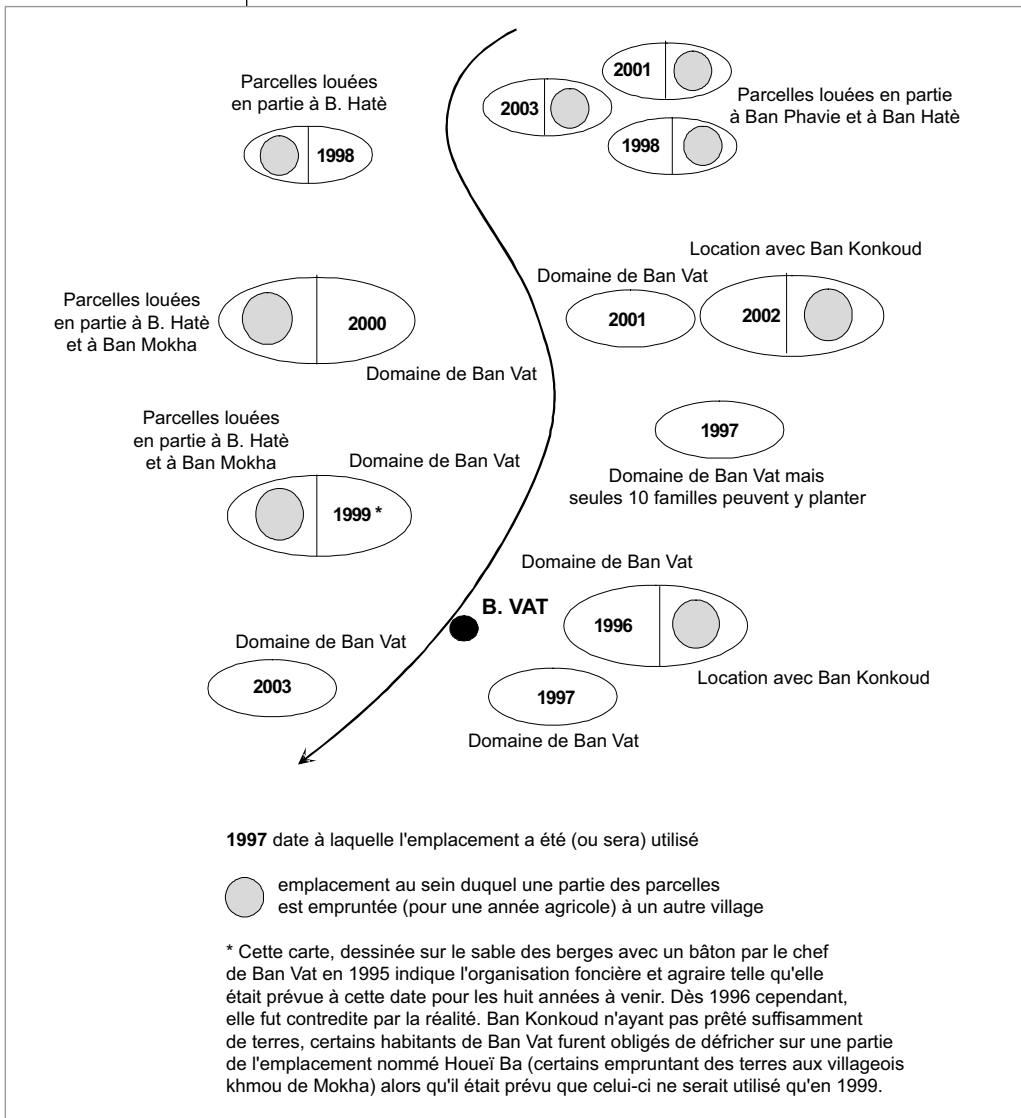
Parcelles louées en partie à B. Hatè

1998

2001

2003

Parcelles louées en partie à Ban Phavie et à Ban Hatè

1998

Location avec Ban Konkoud

Domaine de Ban Vat

Parcelles louées en partie à B. Hatè et à Ban Mokha

2000

2001

2002

Domaine de Ban Vat

Parcelles louées en partie à B. Hatè et à Ban Mokha

Domaine de Ban Vat

1997

Domaine de Ban Vat mais seules 10 familles peuvent y planter

1999 *

Domaine de Ban Vat

B. VAT

Domaine de Ban Vat

1996

2003

Location avec Ban Konkoud

1997

Domaine de Ban Vat

**1997** date à laquelle l'emplacement a été (ou sera) utilisé

emplacement au sein duquel une partie des parcelles est empruntée (pour une année agricole) à un autre village

* Cette carte, dessinée sur le sable des berges avec un bâton par le chef de Ban Vat en 1995 indique l'organisation foncière et agraire telle qu'elle était prévue à cette date pour les huit années à venir. Dès 1996 cependant, elle fut contredite par la réalité. Ban Konkoud n'ayant pas prêté suffisamment de terres, certains habitants de Ban Vat furent obligés de défricher sur une partie de l'emplacement nommé Houeï Ba (certains empruntant des terres aux villageois khmou de Mokha) alors qu'il était prévu que celui-ci ne serait utilisé qu'en 1999.